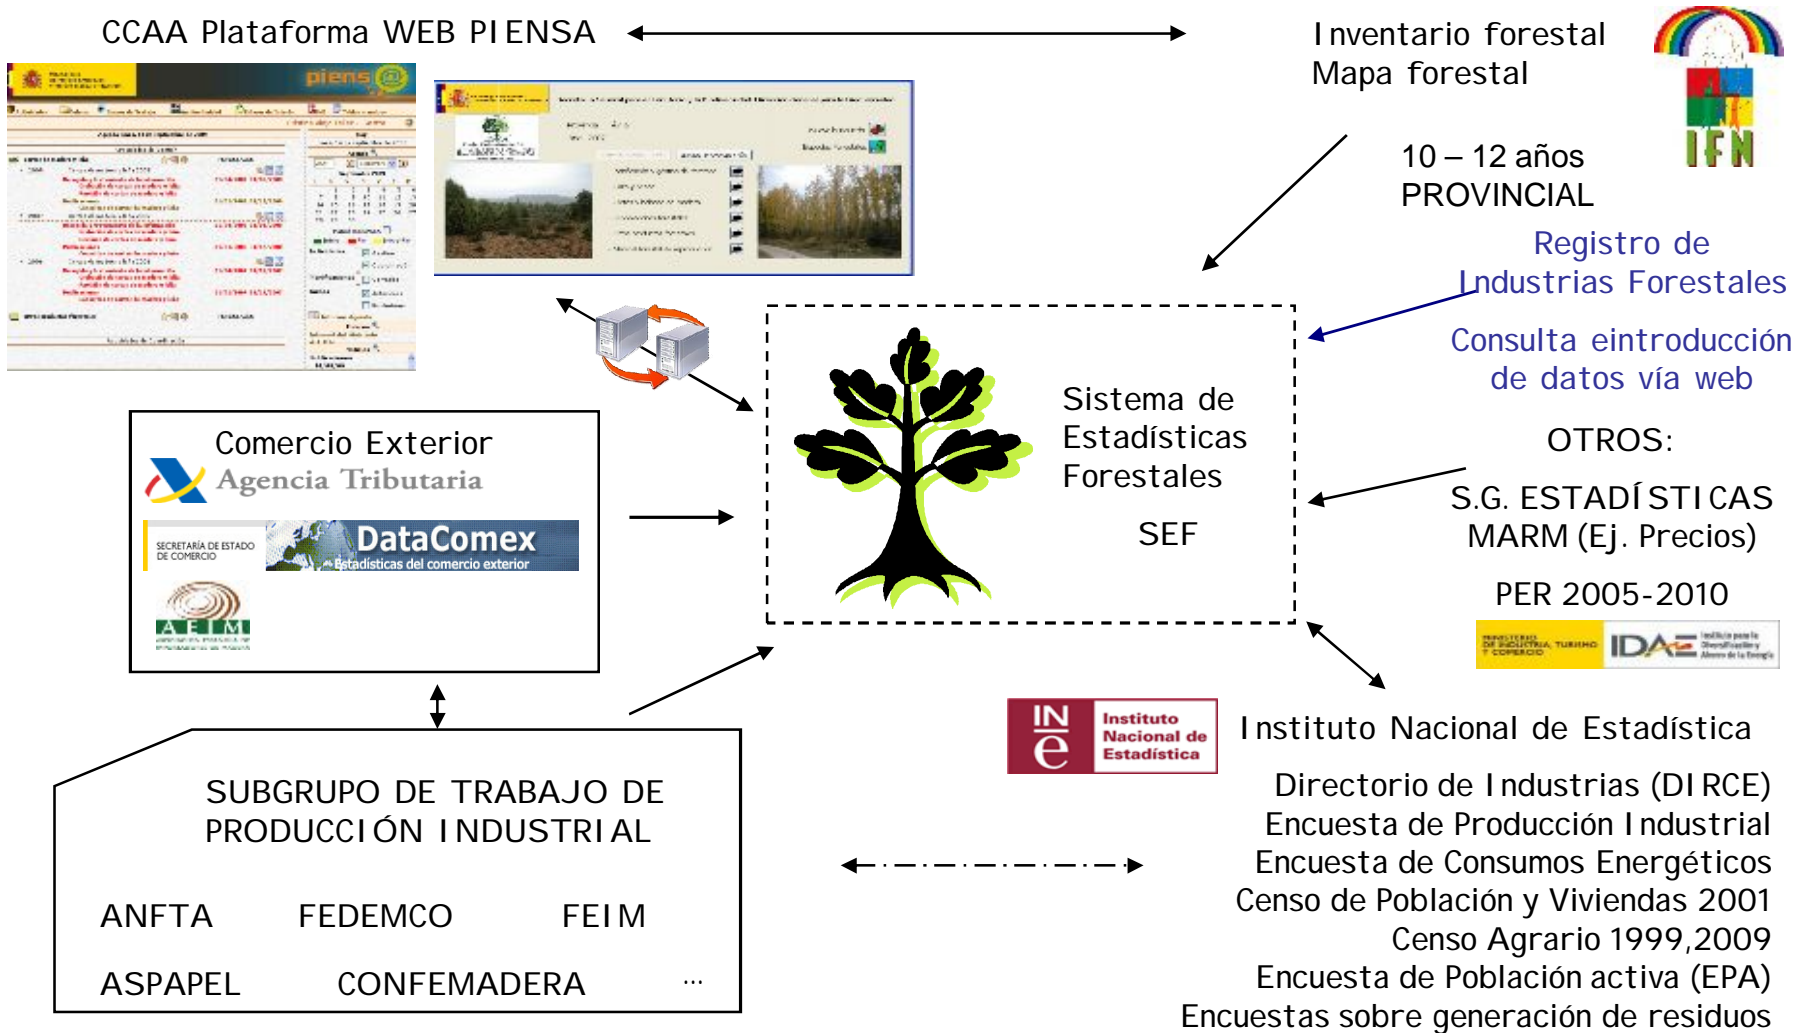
CCAA Plataforma WEB PIENSA

Inventario forestal
Mapa forestal

IFN

10 – 12 años
PROVINCIAL

Registro de
Industrias Forestales

Consulta eintroducción
de datos vía web

OTROS:

S.G. ESTADÍSTICAS
MARM (Ej. Precios)

PER 2005-2010

IDAE

Sistema de
Estadísticas
Forestales

SEF

Comercio Exterior
Agencia Tributaria

SECRETARÍA DE ESTADO DE COMERCIO
DataComex
Estadísticas del comercio exterior

AEIM

IN e Instituto Nacional de Estadística

Instituto Nacional de Estadística

Directorio de Industrias (DIRCE)
Encuesta de Producción Industrial
Encuesta de Consumos Energéticos
Censo de Población y Viviendas 2001
Censo Agrario 1999,2009
Encuesta de Población activa (EPA)
Encuestas sobre generación de residuos

SUBGRUPO DE TRABAJO DE
PRODUCCIÓN INDUSTRIAL

ANFTA FEDEMCO FEIM

ASPAPEL CONFEMADERA ...